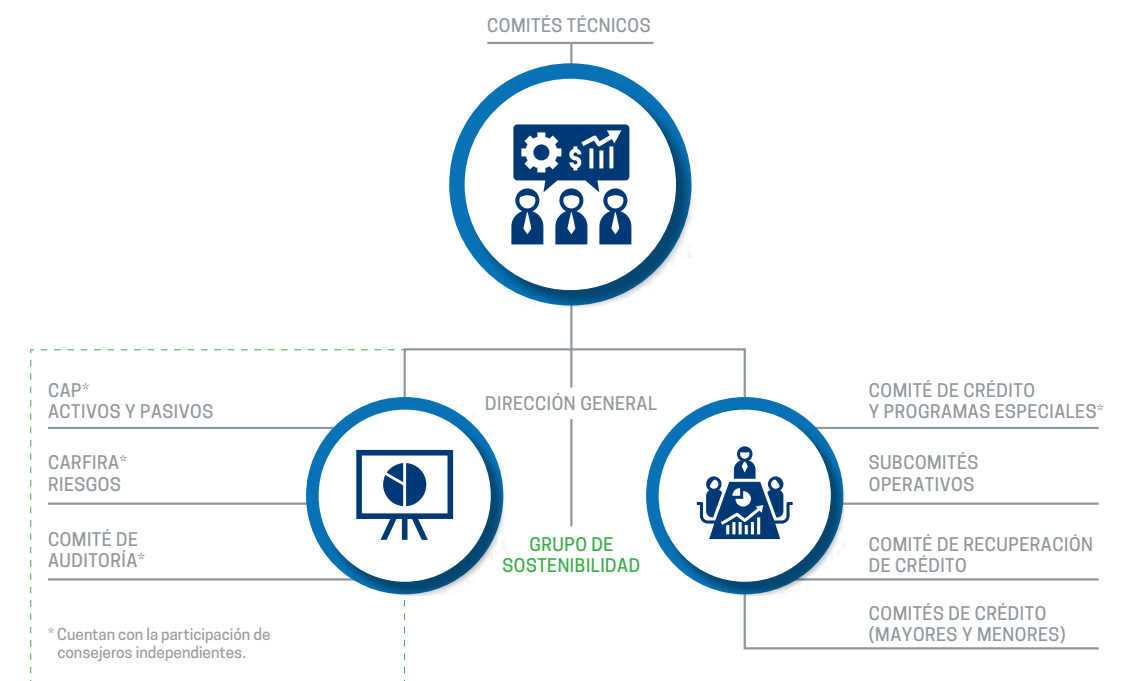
COMITÉS TÉCNICOS

CAP*
ACTIVOS Y PASIVOS

CARFIRA*
RIESGOS

COMITÉ DE
AUDITORÍA*

* Cuentan con la participación de consejeros independientes.

DIRECCIÓN GENERAL

GRUPO DE
SOSTENIBILIDAD

COMITÉ DE CRÉDITO
Y PROGRAMAS ESPECIALES*

SUBCOMITÉS
OPERATIVOS

COMITÉ DE RECUPERACIÓN
DE CRÉDITO

COMITÉS DE CRÉDITO
(MAYORES Y MENORES)